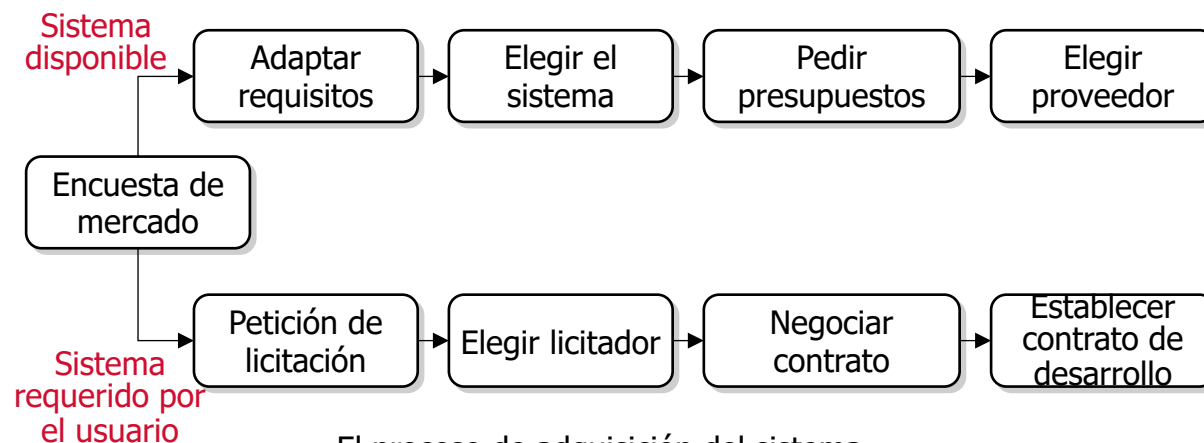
Sistema disponible

Adaptar requisitos

Elegir el sistema

Pedir presupuestos

Elegir proveedor

Encuesta de mercado

Petición de licitación

Elegir licitador

Negociar contrato

Establecer contrato de desarrollo

Sistema requerido por el usuario

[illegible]